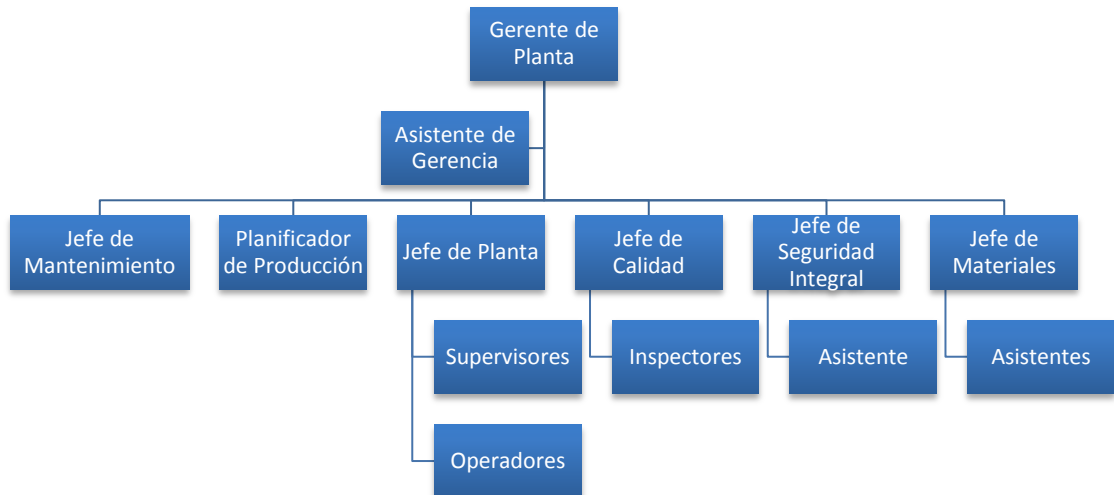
Gerente de Planta

Asistente de Gerencia

Jefe de Mantenimiento

Planificador de Producción

Jefe de Planta

Supervisores

Operadores

Jefe de Calidad

Inspectores

Jefe de Seguridad Integral

Asistente

Jefe de Materiales

Asistentes